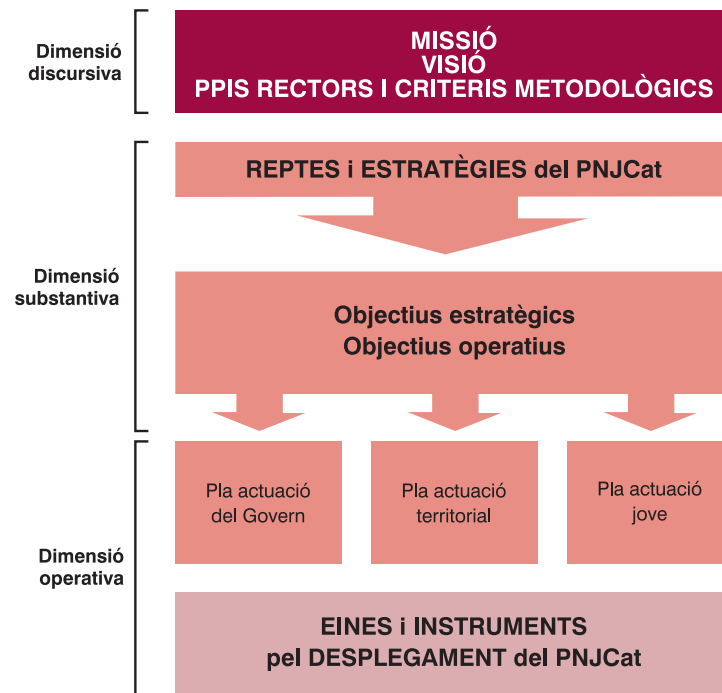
Dimensió discursiva

MISSIÓ
VISIÓ
PPIS RECTORS I CRITERIS METODOLÒGICS

Dimensió substantiva

REPTES i ESTRATÈGIES del PNJCat

Objectius estratègics
Objectius operatius

Dimensió operativa

Pla actuació del Govern

Pla actuació territorial

Pla actuació jove

EINES i INSTRUMENTS
pel DESPLEGAMENT del PNJCat